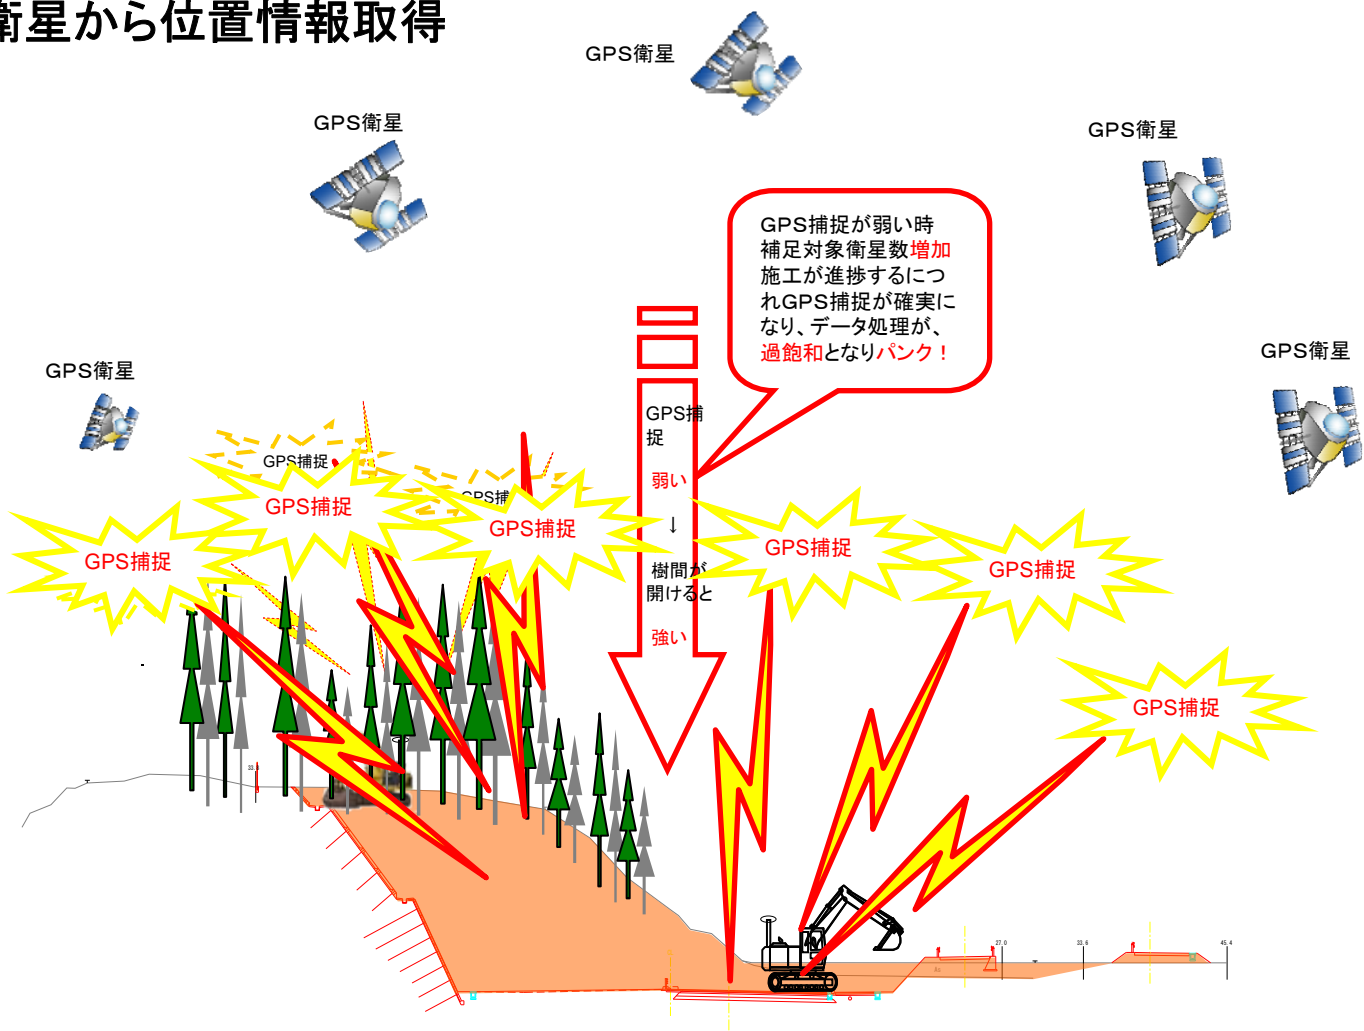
衛星から位置情報取得

GPS衛星

GPS衛星

GPS衛星

GPS衛星

GPS衛星

GPS捕捉が弱い時
補足対象衛星数増加
施工が進捗するにつれGPS捕捉が確実になり、データ処理が、過飽和となりパンク！

GPS捕捉
弱い
↓
樹間が開けると
強い

GPS捕捉

GPS捕捉

GPS捕捉

GPS捕捉

GPS捕捉

GPS捕捉

GPS捕捉

GPS捕捉

GPS捕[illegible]

27.0

33.6

45.4